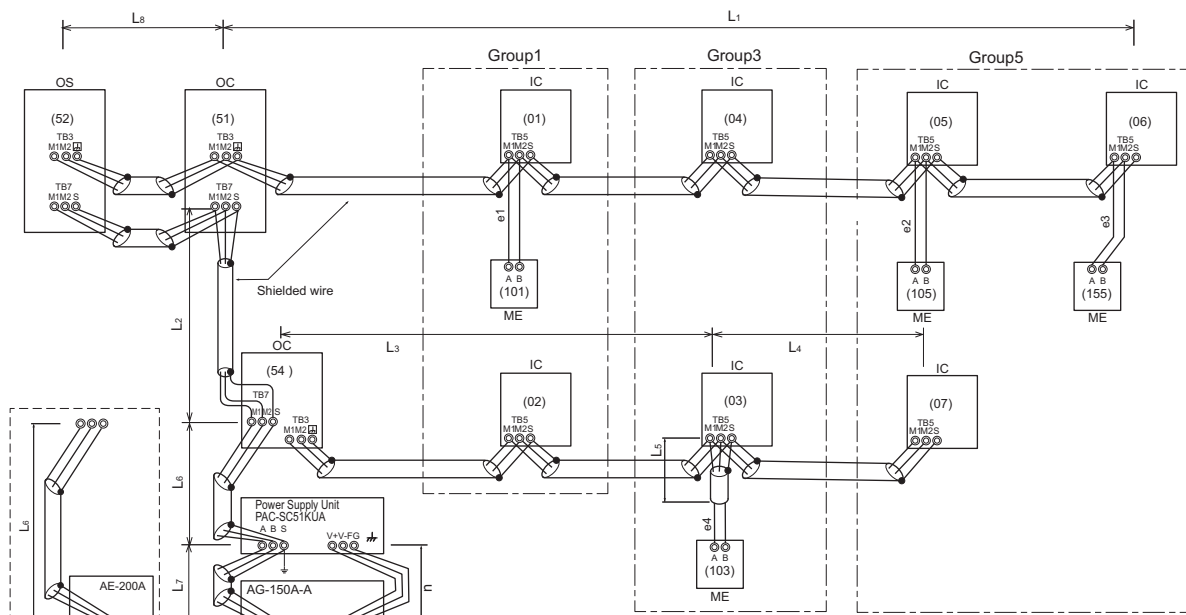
L8
L1
Group1
Group3
Group5
OS
OC
IC
IC
IC
IC
(52)
(51)
(01)
(04)
(05)
(06)
TB3
M1M2
TB3
M1M2
TB5
M1M2S
TB5
M1M2S
TB5
M1M2S
TB5
M1M2S
TB7
M1M2 S
TB7
M1M2 S
e1
e2
e3
A B
(101)
ME
A B
(105)
ME
A B
(155)
ME
Shielded wire
L2
OC
L3
L4
(54 )
IC
IC
IC
TB7
M1M2S
TB3
M1M2
(02)
(03)
(07)
TB5
M1M2S
TB5
M1M2S
TB5
M1M2S
L5
L6
L6
Power Supply Unit
PAC-SC51KUA
A B S
V+V-FG
e4
A B
(103)
ME
L7
n
AE-200A
AG-150A-A